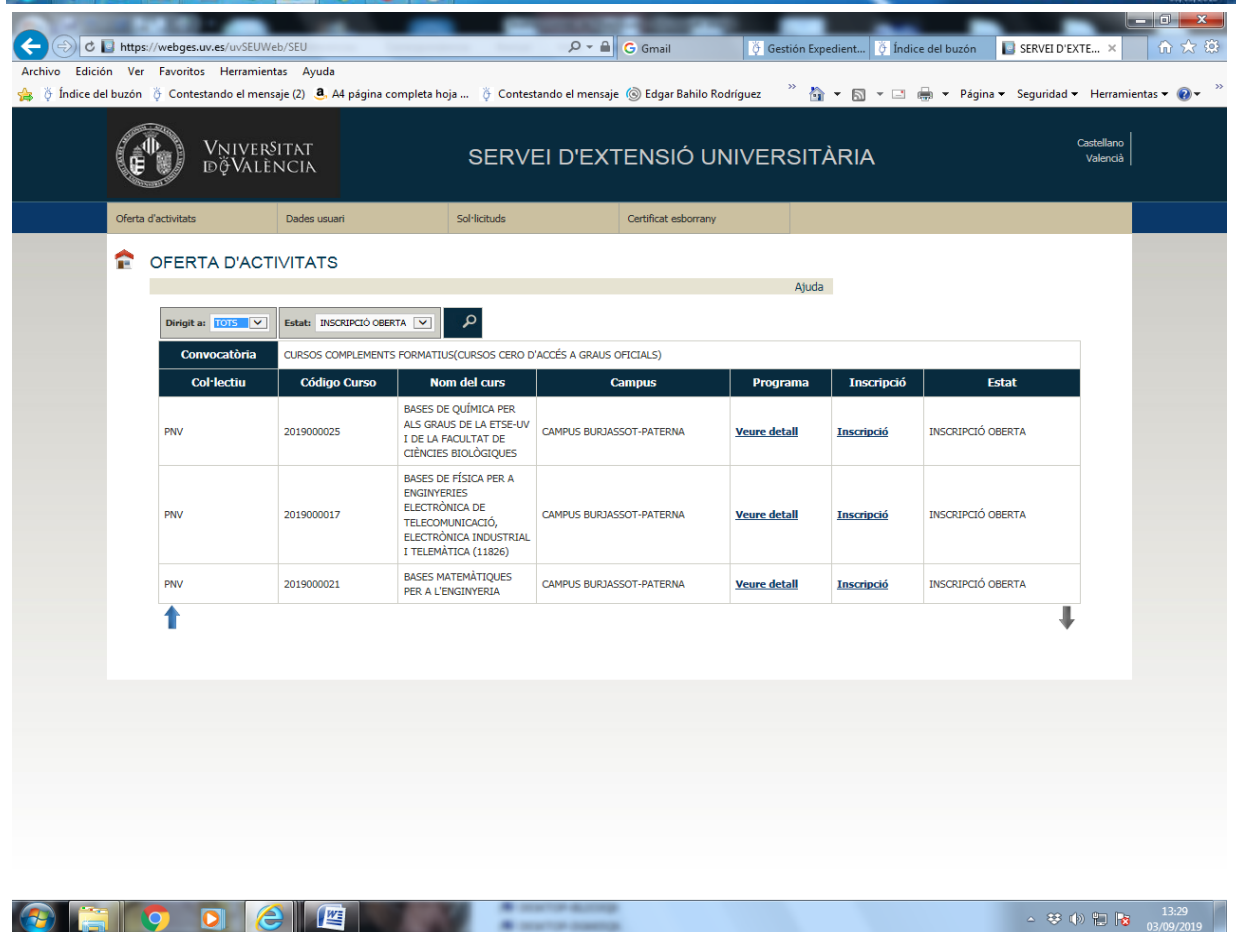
https://webges.uv.es/uvSEUWeb/SEU

Gmail

Gestión Expedient...

Índice del buzón

SERVEI D'EXTE...

Archivo Edición Ver Favoritos Herramientas Ayuda

Índice del buzón Contestando el mensaje (2) A4 página completa hoja ... Contestando el mensaje Edgar Bahilo Rodríguez

Página Seguridad Herramientas

VNIVERSITAT DE VALÈNCIA

SERVEI D'EXTENSIÓ UNIVERSITÀRIA

Castellano
Valencià

Oferta d'activitats | Dades usuari | Sol·licituds | Certificat esborrany

OFERTA D'ACTIVITATS

Ajuda

Dirigit a: TOTS

Estat: INSCRIPCIÓ OBERTA

Convocatòria: CURSOS COMPLEMENTS FORMATIUS(CURSOS CERO D'ACCÉS A GRAUS OFICIALS)

| Col·lectiu | Código Curso | Nom del curs | Campus | Programa | Inscripció | Estat |
|---|---|---|---|---|---|---|
| PNV | 2019000025 | BASES DE QUÍMICA PER ALS GRAUS DE LA ETSE-UV I DE LA FACULTAT DE CIÈNCIES BIOLÒGIQUES | CAMPUS BURJASSOT-PATERNA | Veure detall | Inscripció | INSCRIPCIÓ OBERTA |
| PNV | 2019000017 | BASES DE FÍSICA PER A ENGINYERIES ELECTRÒNICA DE TELECOMUNICACIÓ, ELECTRÒNICA INDUSTRIAL I TELEMÀTICA (11826) | CAMPUS BURJASSOT-PATERNA | Veure detall | Inscripció | INSCRIPCIÓ OBERTA |
| PNV | 2019000021 | BASES MATEMÀTIQUES PER A L'ENGINYERIA | CAMPUS BURJASSOT-PATERNA | Veure detall | Inscripció | INSCRIPCIÓ OBERTA |

13:29
03/09/2019